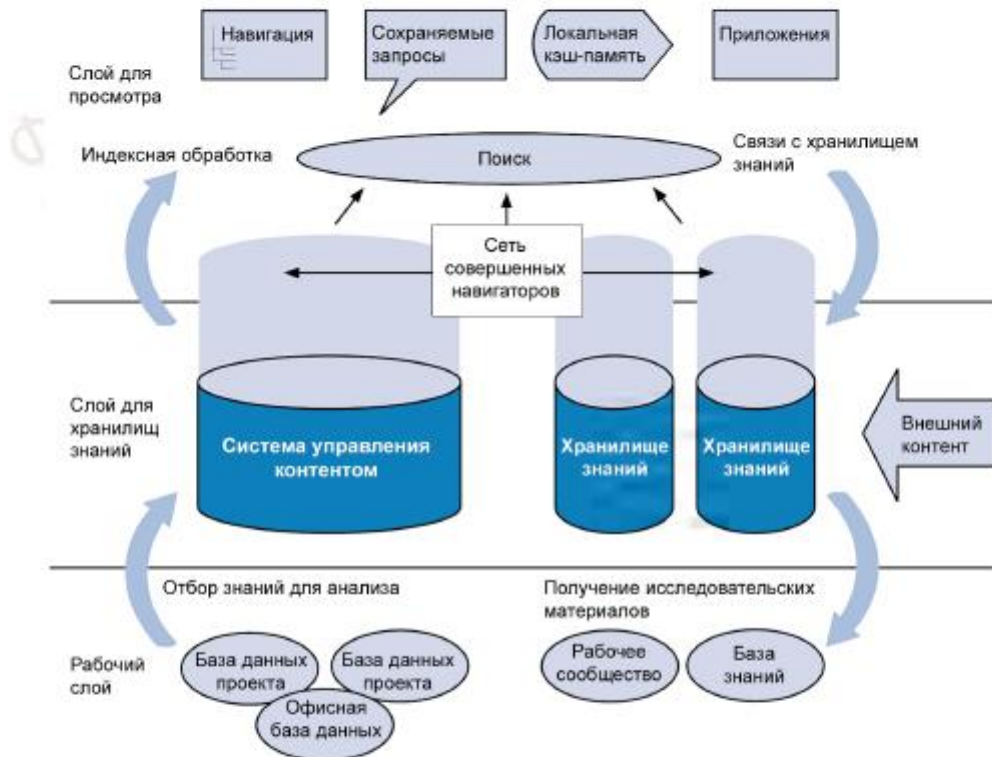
Навигация

Сохраняемые запросы

Локальная кэш-память

Приложения

Слой для просмотра

Индексная обработка

Поиск

Связи с хранилищем знаний

Сеть совершенных навигаторов

Слой для хранилищ знаний

Система управления контентом

Хранилище знаний

Хранилище знаний

Внешний контент

Отбор знаний для анализа

Получение исследовательских материалов

Рабочий слой

База данных проекта

База данных проекта

Офисная база данных

Рабочее сообщество

База знаний